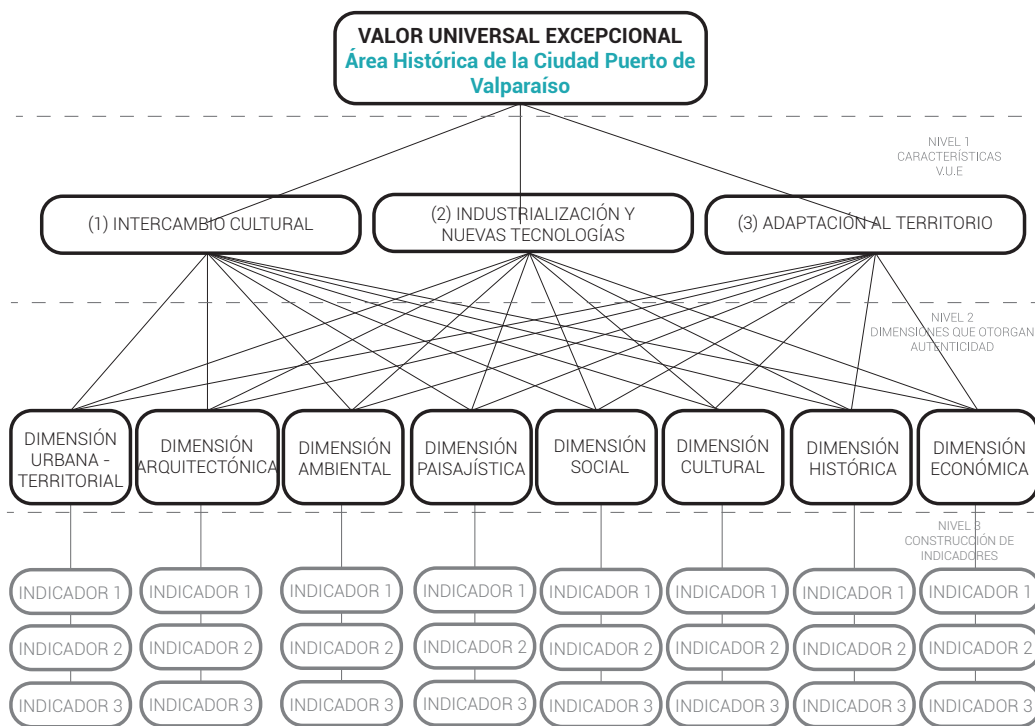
VALOR UNIVERSAL EXCEPCIONAL
Área Histórica de la Ciudad Puerto de Valparaíso

NIVEL 1
CARACTERÍSTICAS
V.U.E

(1) INTERCAMBIO CULTURAL

(2) INDUSTRIALIZACIÓN Y NUEVAS TECNOLOGÍAS

(3) ADAPTACIÓN AL TERRITORIO

NIVEL 2
DIMENSIONES QUE OTORGAN
AUTENTICIDAD

DIMENSIÓN URBANA - TERRITORIAL

DIMENSIÓN ARQUITECTÓNICA

DIMENSIÓN AMBIENTAL

DIMENSIÓN PAISAJÍSTICA

DIMENSIÓN SOCIAL

DIMENSIÓN CULTURAL

DIMENSIÓN HISTÓRICA

DIMENSIÓN ECONÓMICA

NIVEL 3
CONSTRUCCIÓN DE
INDICADORES

INDICADOR 1 INDICADOR 1 INDICADOR 1 INDICADOR 1 INDICADOR 1 INDICADOR 1 INDICADOR 1 INDICADOR 1

INDICADOR 2 INDICADOR 2 INDICADOR 2 INDICADOR 2 INDICADOR 2 INDICADOR 2 INDICADOR 2 INDICADOR 2

INDICADOR 3 INDICADOR 3 INDICADOR 3 INDICADOR 3 INDICADOR 3 INDICADOR 3 INDICADOR 3 INDICADOR 3